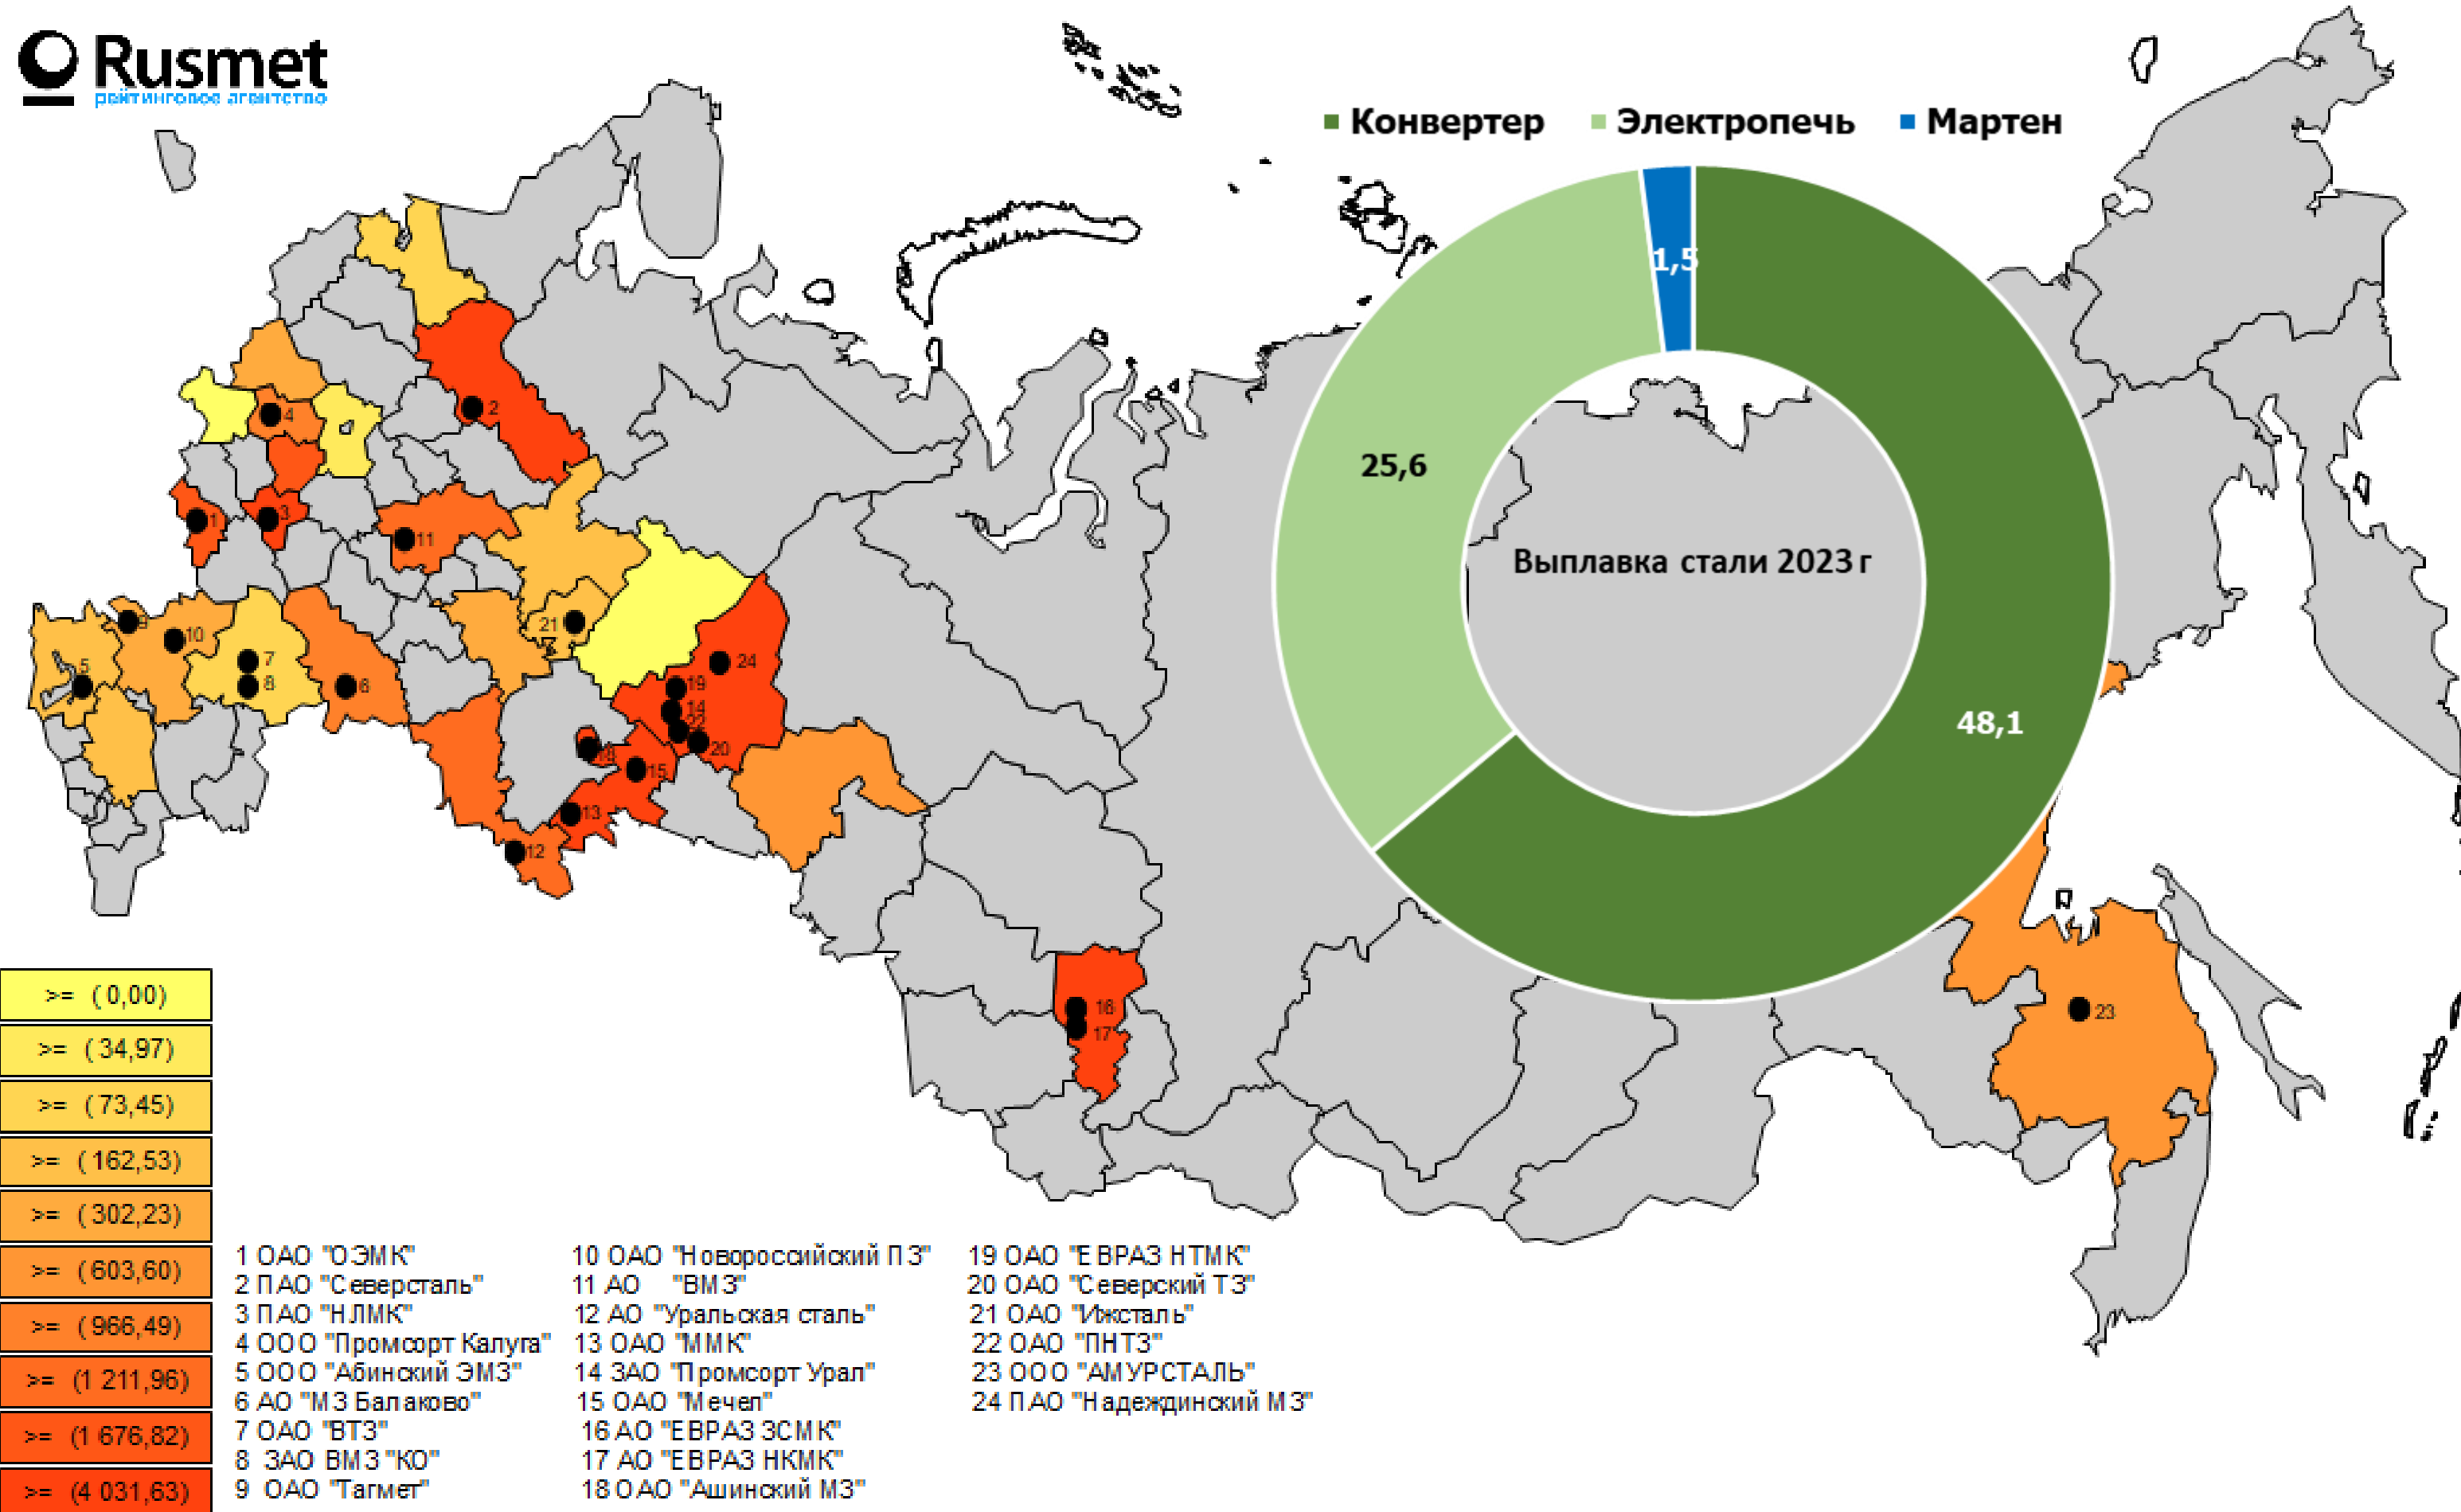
Rusmet
рейтинговое агентство

Конвертер Электропечь Мартен

1,5
25,6
48,1
Выплавка стали 2023 г

2
4
1
3
11
21
9
10
5
7
8
6
24
19
14
22
20
16
15
13
12
18
17
23

>= (0,00)
>= (34,97)
>= (73,45)
>= (162,53)
>= (302,23)
>= (603,60)
>= (966,49)
>= (1 211,96)
>= (1 676,82)
>= (4 031,63)

1 ОАО "ОЭМК"
2 ПАО "Северсталь"
3 ПАО "НЛМК"
4 ООО "Промсорт Калуга"
5 ООО "Абинский ЭМЗ"
6 АО "МЗ Балаково"
7 ОАО "ВТЗ"
8 ЗАО ВМЗ "КО"
9 ОАО "Тагмет"

10 ОАО "Новороссийский ПЗ"
11 АО "ВМЗ"
12 АО "Уральская сталь"
13 ОАО "ММК"
14 ЗАО "Промсорт Урал"
15 ОАО "Мечел"
16 АО "ЕВРАЗ ЗСМК"
17 АО "ЕВРАЗ НКМК"
18 ОАО "Ашинский МЗ"

19 ОАО "ЕВРАЗ НТМК"
20 ОАО "Северский ТЗ"
21 ОАО "Ижсталь"
22 ОАО "ПНТЗ"
23 ООО "АМУРСТАЛЬ"
24 ПАО "Надеждинский МЗ"